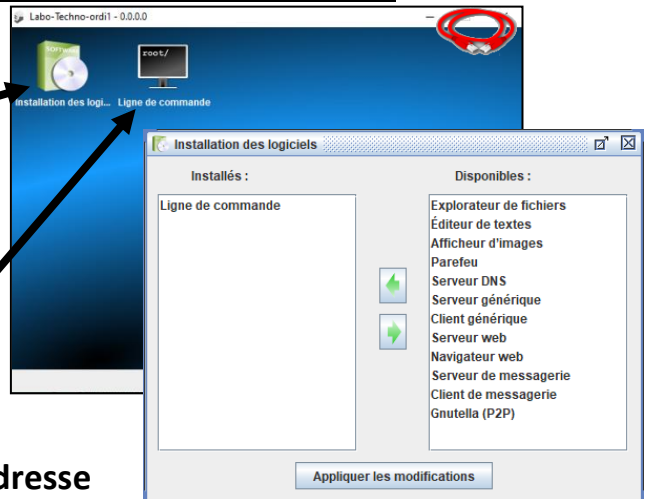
Labo-Techno-ordi1 - 0.0.0.0

SOFTWARE

Installation des logici... Ligne de commande

root/

Installation des logiciels

Installés :

Disponibles :

Ligne de commande

Explorateur de fichiers
Éditeur de textes
Afficheur d'images
Parefeu
Serveur DNS
Serveur générique
Client générique
Serveur web
Navigateur web
Serveur de messagerie
Client de messagerie
Gnutella (P2P)

Appliquer les modifications

dresse